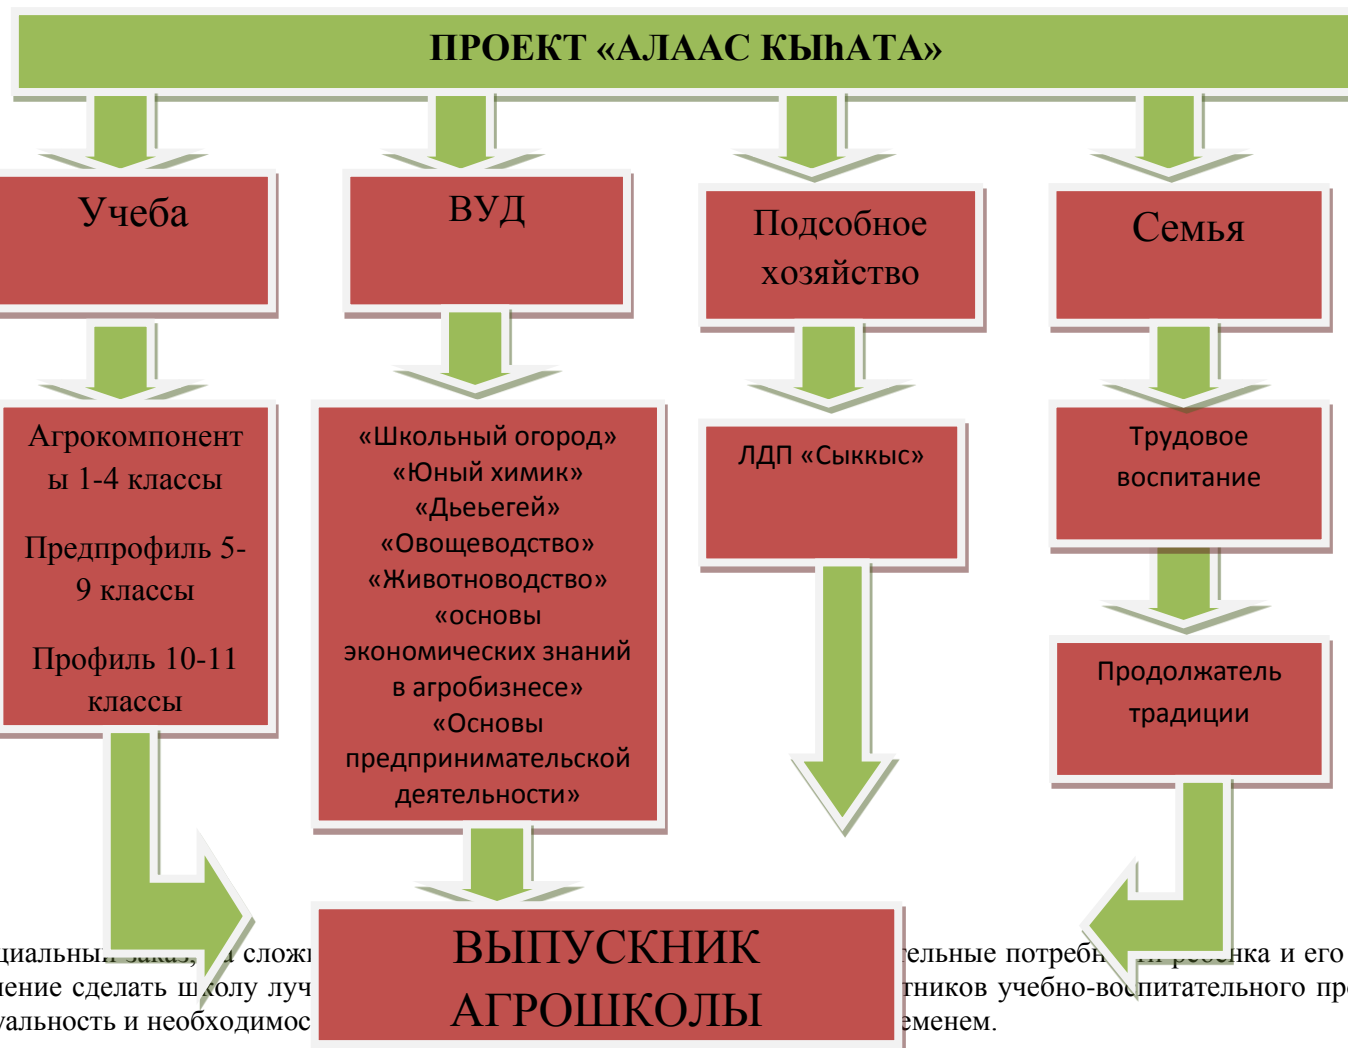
ПРОЕКТ «АЛААС КЫhАТА»

Учеба

ВУД

Подсобное хозяйство

Семья

Агрокомпоненты 1-4 классы

Предпрофиль 5-9 классы

Профиль 10-11 классы

«Школьный огород»
«Юный химик»
«Дьеьегей»
«Овощеводство»
«Животноводство»
«основы экономических знаний в агробизнесе»
«Основы предпринимательской деятельности»

ЛДП «Сыккыс»

Трудовое воспитание

Продолжатель традиции

ВЫПУСКНИК АГРОШКОЛЫ

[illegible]циальны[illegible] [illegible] сложи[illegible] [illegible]тельные потребн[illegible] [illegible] и его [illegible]ение сделать ш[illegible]олу луч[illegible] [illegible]тников учебно-во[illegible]питательного пр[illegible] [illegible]уальность и необходимос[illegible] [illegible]еменем.